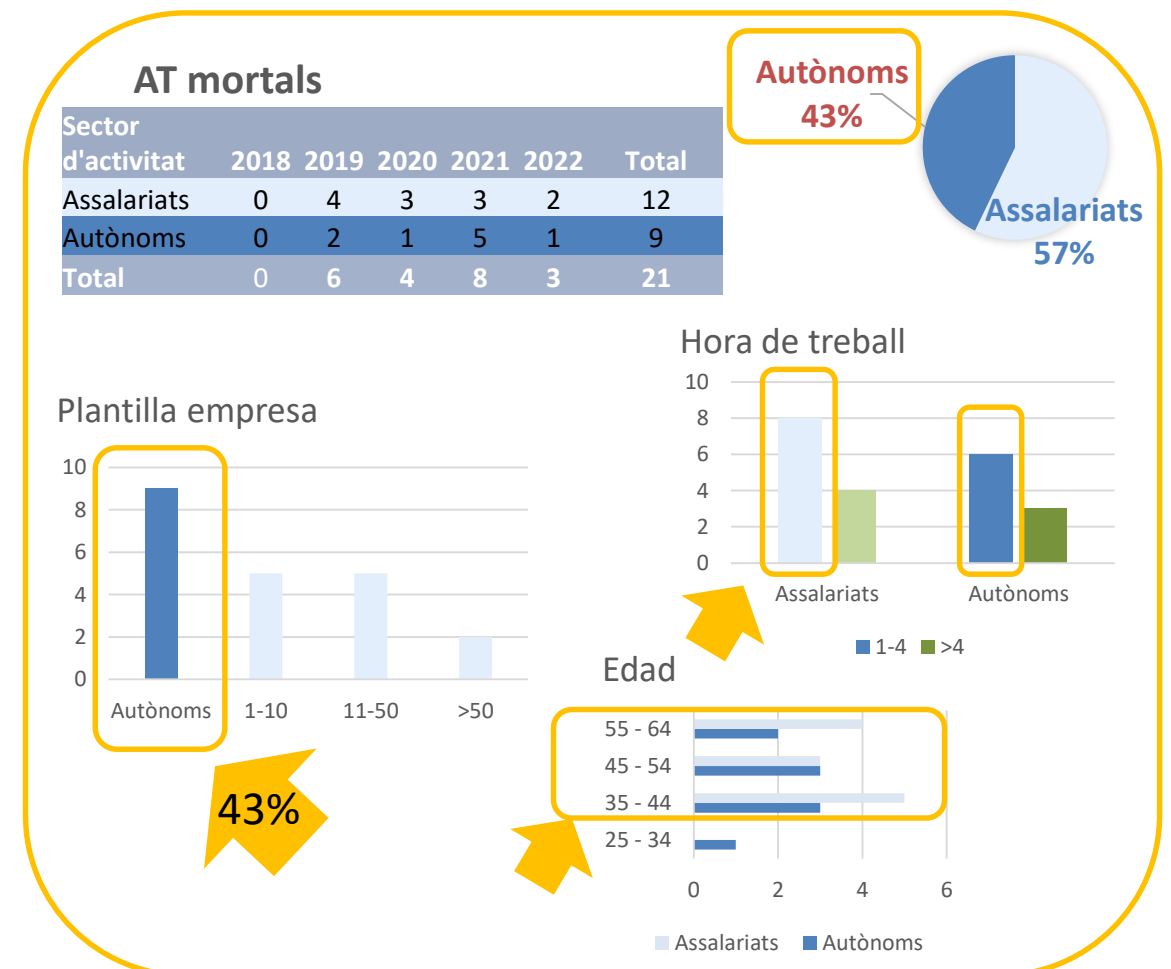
AT mortals

| Sector d'activitat | 2018 | 2019 | 2020 | 2021 | 2022 | Total |
|---|---|---|---|---|---|---|
| Assalariats | 0 | 4 | 3 | 3 | 2 | 12 |
| Autònoms | 0 | 2 | 1 | 5 | 1 | 9 |
| Total | 0 | 6 | 4 | 8 | 3 | 21 |

Autònoms 43%

Assalariats 57%

Hora de treball

10
8
6
4
2
0

Assalariats
Autònoms

1-4 >4

Plantilla empresa

10
8
6
4
2
0

Autònoms 1-10 11-50 >50

43%

Edad

55 - 64
45 - 54
35 - 44
25 - 34

0 2 4 6

Assalariats Autònoms